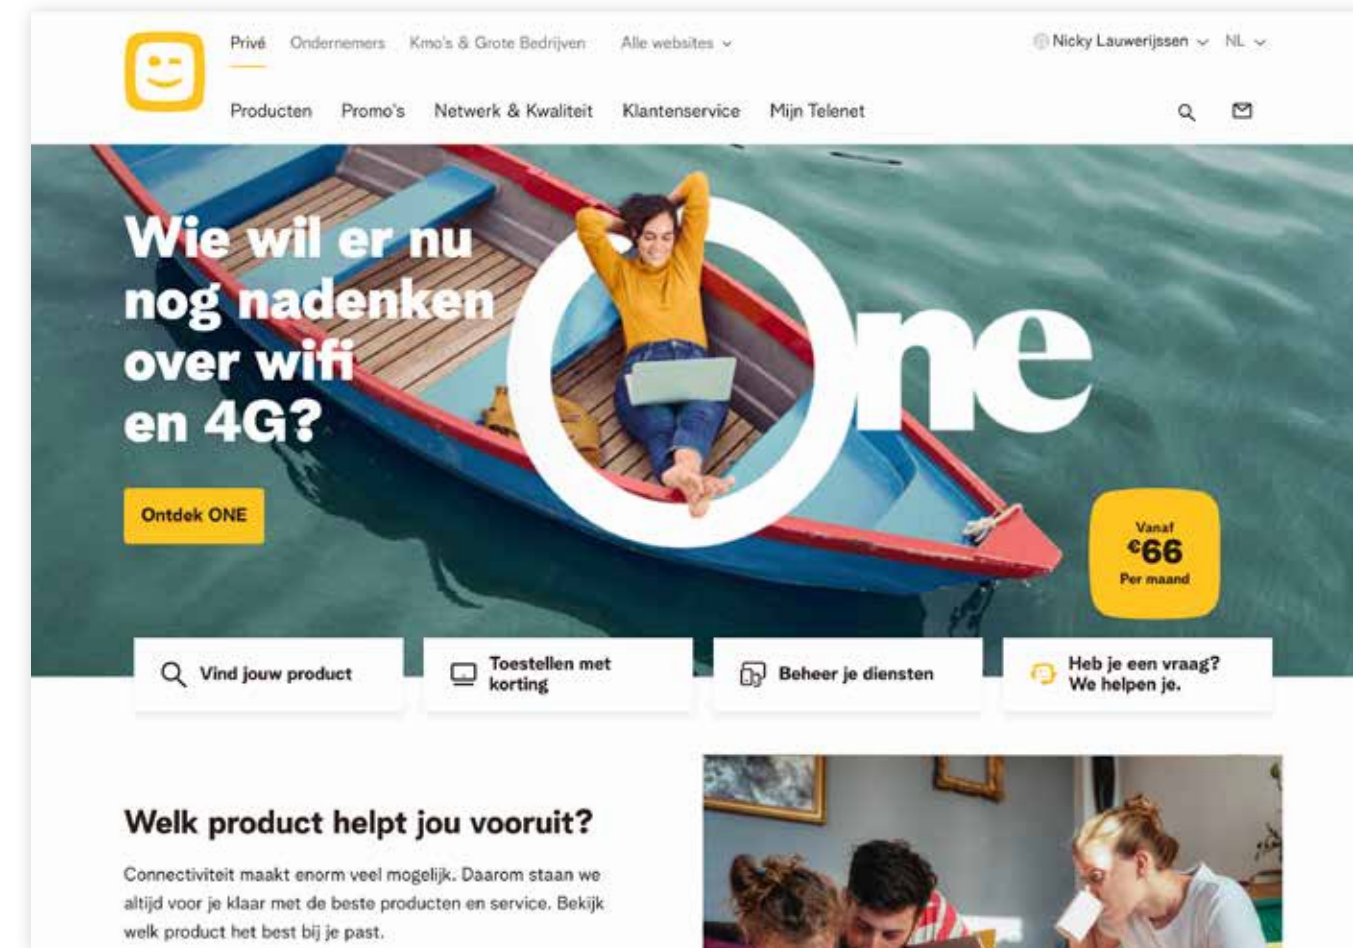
Privé Ondernemers Kmo's & Grote Bedrijven Alle websites

Nicky Lauwerijssen NL

Producten Promo's Netwerk & Kwaliteit Klantenservice Mijn Telenet

Wie wil er nu nog nadenken over wifi en 4G?

One

Ontdek ONE

Vanaf €66 Per maand

Vind jouw product

Toestellen met korting

Beheer je diensten

Heb je een vraag? We helpen je.

Welk product helpt jou vooruit?

Connectiviteit maakt enorm veel mogelijk. Daarom staan we altijd voor je klaar met de beste producten en service. Bekijk welk product het best bij je past.